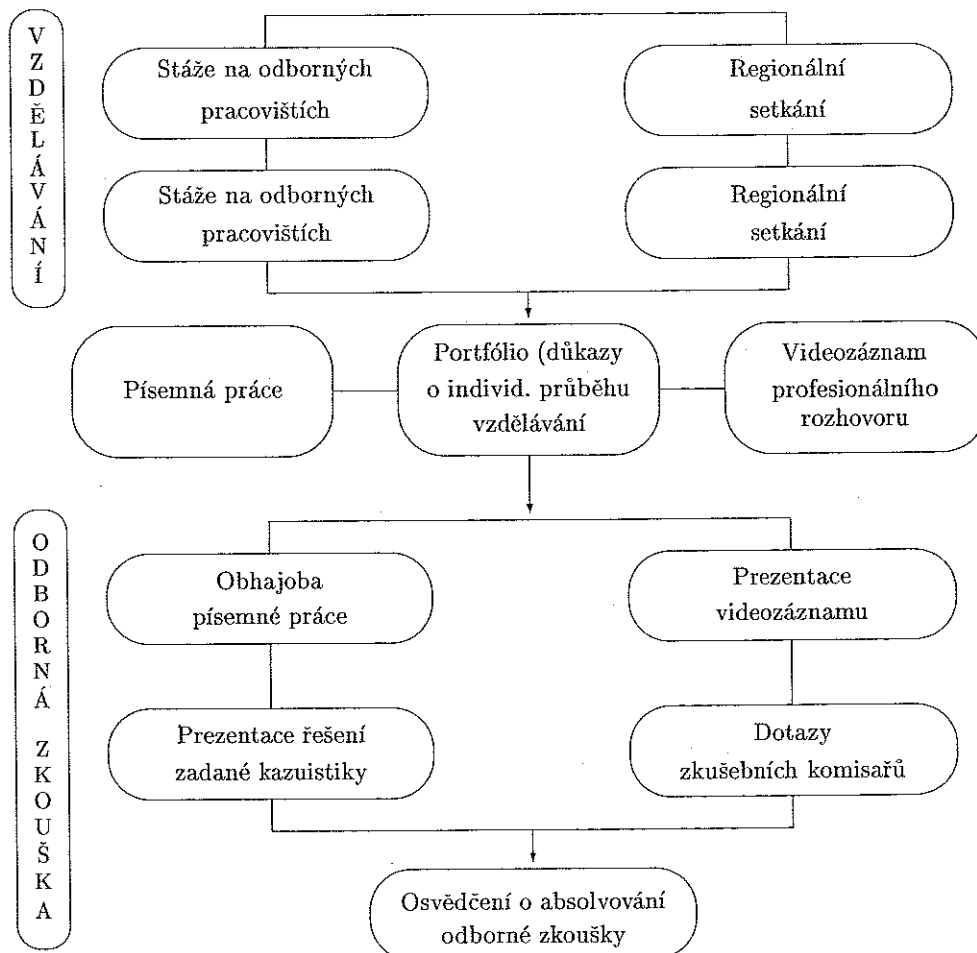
VZDĚLÁVÁNÍ

Stáže na odborných pracovištích

Regionální setkání

Stáže na odborných pracovištích

Regionální setkání

Písemná práce

Portfólio (důkazy o individ. průběhu vzdělávání

Videozáznam profesionálního rozhovoru

ODBORNÁ ZKOUŠKA

Obhajoba písemné práce

Prezentace videozáznamu

Prezentace řešení zadané kazuistiky

Dotazy zkušebních komisařů

Osvědčení o absolvování odborné zkoušky